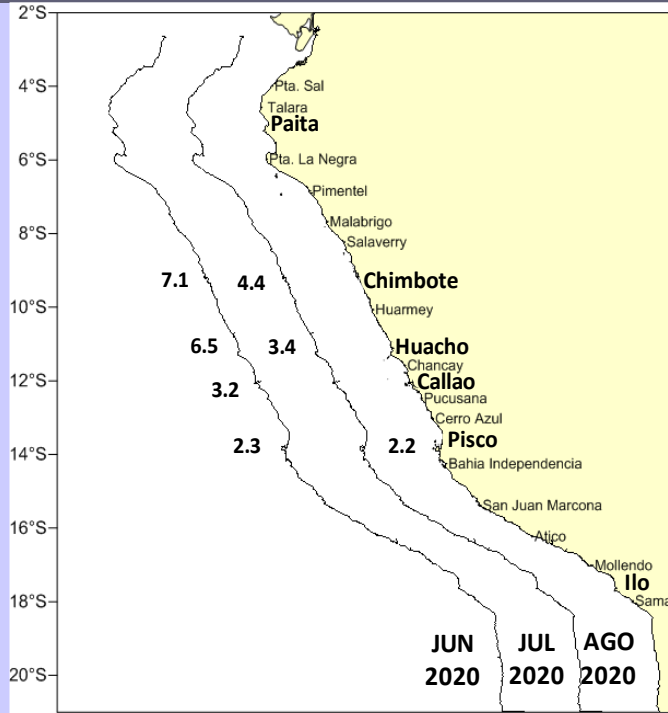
2°S
4°S
6°S
8°S
10°S
12°S
14°S
16°S
18°S
20°S

Pta. Sal
Talara
Paita
Pta. La Negra
Pimentel
Malabrigo
Salaverry
Chimbote
Huarmey
Huacho
Chancay
Callao
Pucusana
Cerro Azul
Pisco
Bahia Independencia
San Juan Marcona
Atico
Mollendo
Ilo
Sama

7.1
4.4
6.5
3.4
3.2
2.3
2.2

JUN 2020
JUL 2020
AGO 2020